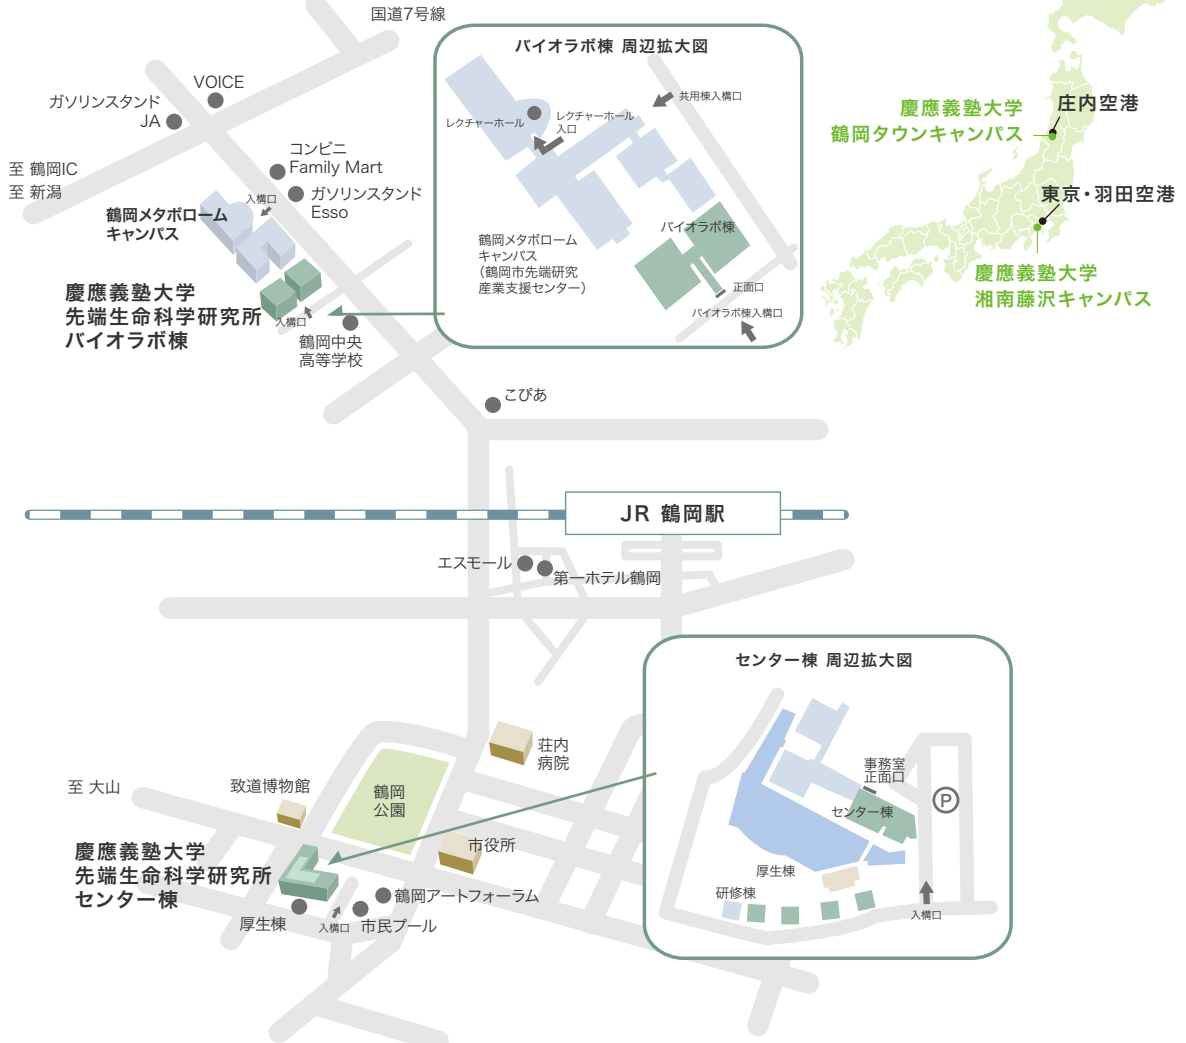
国道7号線

ガソリンスタンド
JA

VOICE

至 鶴岡IC
至 新潟

コンビニ
Family Mart

ガソリンスタンド
Esso

入構口

鶴岡メタボローム
キャンパス

慶應義塾大学
先端生命科学研究所
バイオラボ棟

入構口

鶴岡中央
高等学校

バイオラボ棟 周辺拡大図

レクチャーホール

レクチャーホール
入口

共用棟入構口

鶴岡メタボローム
キャンパス
(鶴岡市先端研究
産業支援センター)

バイオラボ棟

正面口

バイオラボ棟入構口

慶應義塾大学
鶴岡タウンキャンパス

庄内空港

東京・羽田空港

慶應義塾大学
湘南藤沢キャンパス

こぴあ

JR 鶴岡駅

エスモール

第一ホテル鶴岡

センター棟 周辺拡大図

事務室
正面口

センター棟

厚生棟

研修棟

入構口

荘内
病院

至 大山

致道博物館

鶴岡
公園

市役所

慶應義塾大学
先端生命科学研究所
センター棟

鶴岡アートフォーラム

厚生棟

入構口

市民プール